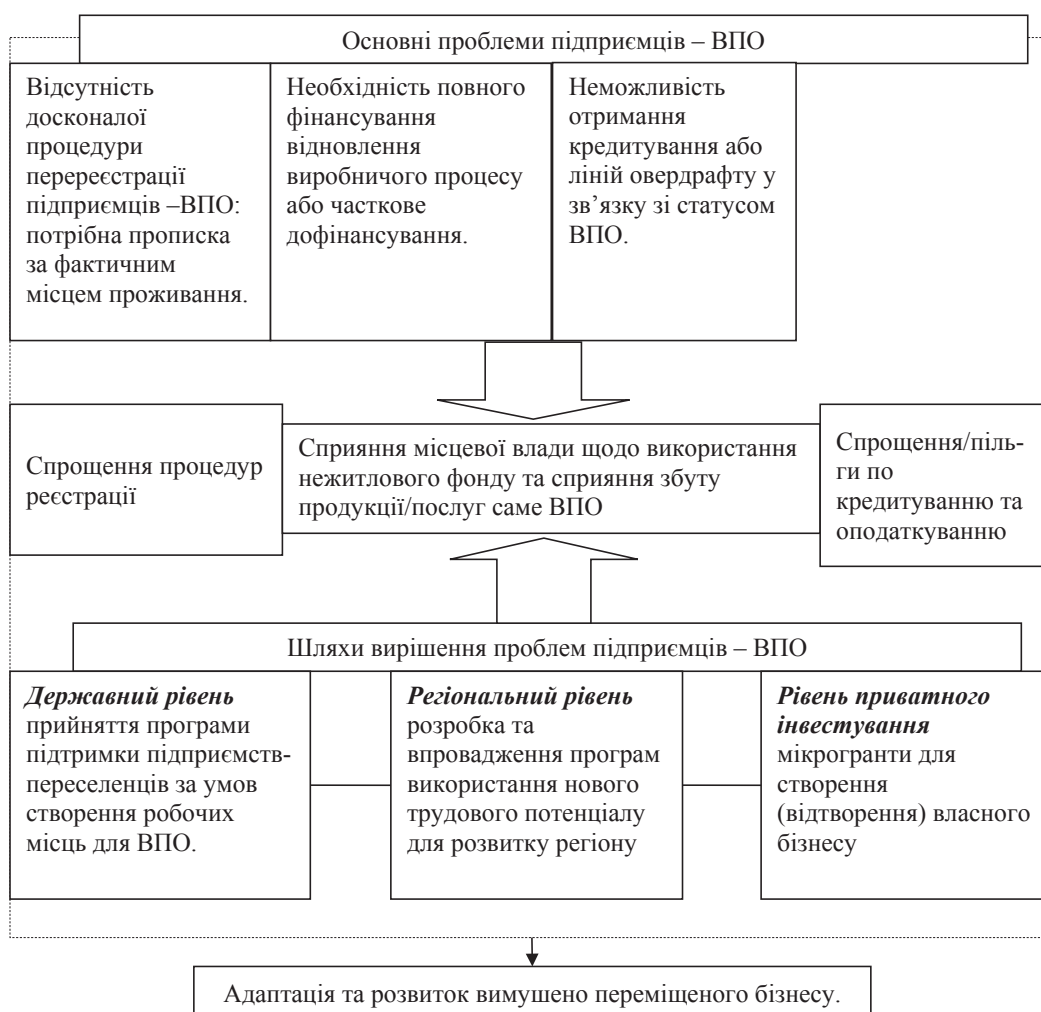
Основні проблеми підприємців – ВПО

Відсутність досконалої процедури перереєстрації підприємців –ВПО: потрібна прописка за фактичним місцем проживання.

Необхідність повного фінансування відновлення виробничого процесу або часткове дофінансування.

Неможливість отримання кредитування або ліній овердрафту у зв'язку зі статусом ВПО.

Спрощення процедур реєстрації

Сприяння місцевої влади щодо використання нежитлового фонду та сприяння збуту продукції/послуг саме ВПО

Спрощення/пільги по кредитуванню та оподаткуванню

Шляхи вирішення проблем підприємців – ВПО

***Державний рівень*** прийняття програми підтримки підприємств-переселенців за умов створення робочих місць для ВПО.

***Регіональний рівень*** розробка та впровадження програм використання нового трудового потенціалу для розвитку регіону

***Рівень приватного інвестування*** мікрогранти для створення (відтворення) власного бізнесу

Адаптація та розвиток вимушено переміщеного бізнесу.